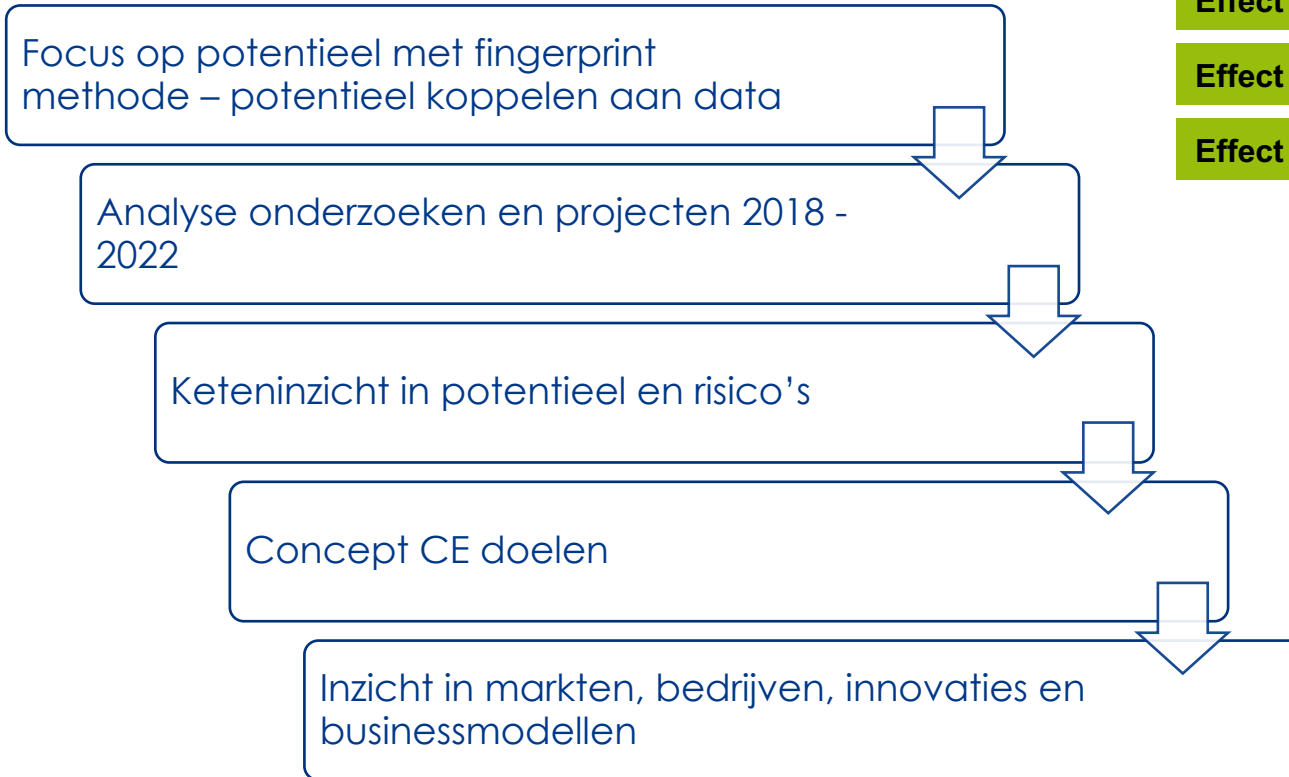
Focus op potentieel met fingerprint methode – potentieel koppelen aan data

Effect

Effect

Effect

Analyse onderzoeken en projecten 2018 - 2022

Keteninzicht in potentieel en risico's

Concept CE doelen

Inzicht in markten, bedrijven, innovaties en businessmodellen